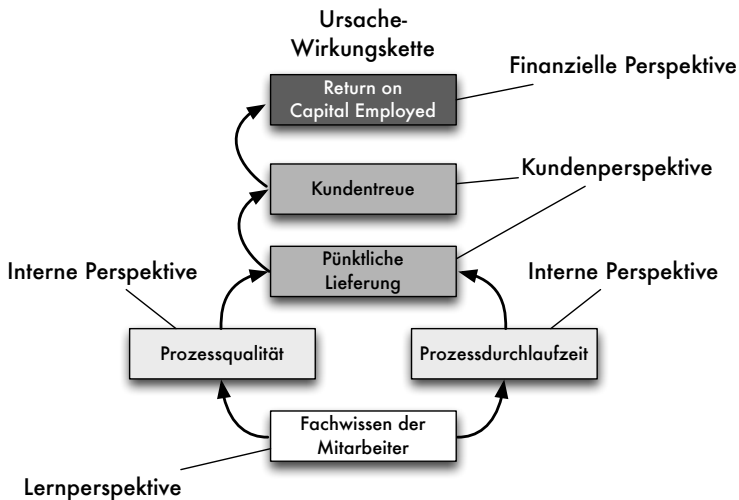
Ursache-Wirkungskette

Finanzielle Perspektive

Return on Capital Employed

Kundentreue

Kundenperspektive

Interne Perspektive

Pünktliche Lieferung

Interne Perspektive

Prozessqualität

Prozessdurchlaufzeit

Fachwissen der Mitarbeiter

Lernperspektive